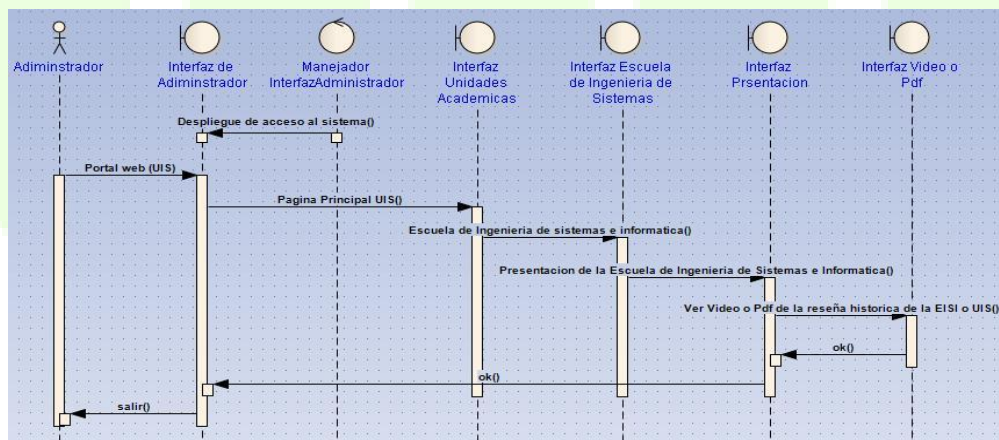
Adiminstrador

Interfaz de Adiminstrador

Manejador InterfazAdministrador

Interfaz Unidades Academicas

Interfaz Escuela de Ingenieria de Sistemas

Interfaz Prsentacion

Interfaz Video o Pdf

Despliegue de acceso al sistema()

Portal web (UIS)

Pagina Principal UIS()

Escuela de Ingenieria de sistemas e informatica()

Presentacion de la Escuela de Ingenieria de Sistemas e Informatica()

Ver Video o Pdf de la reseña historica de la EISI o UIS()

ok()

ok()

salir()